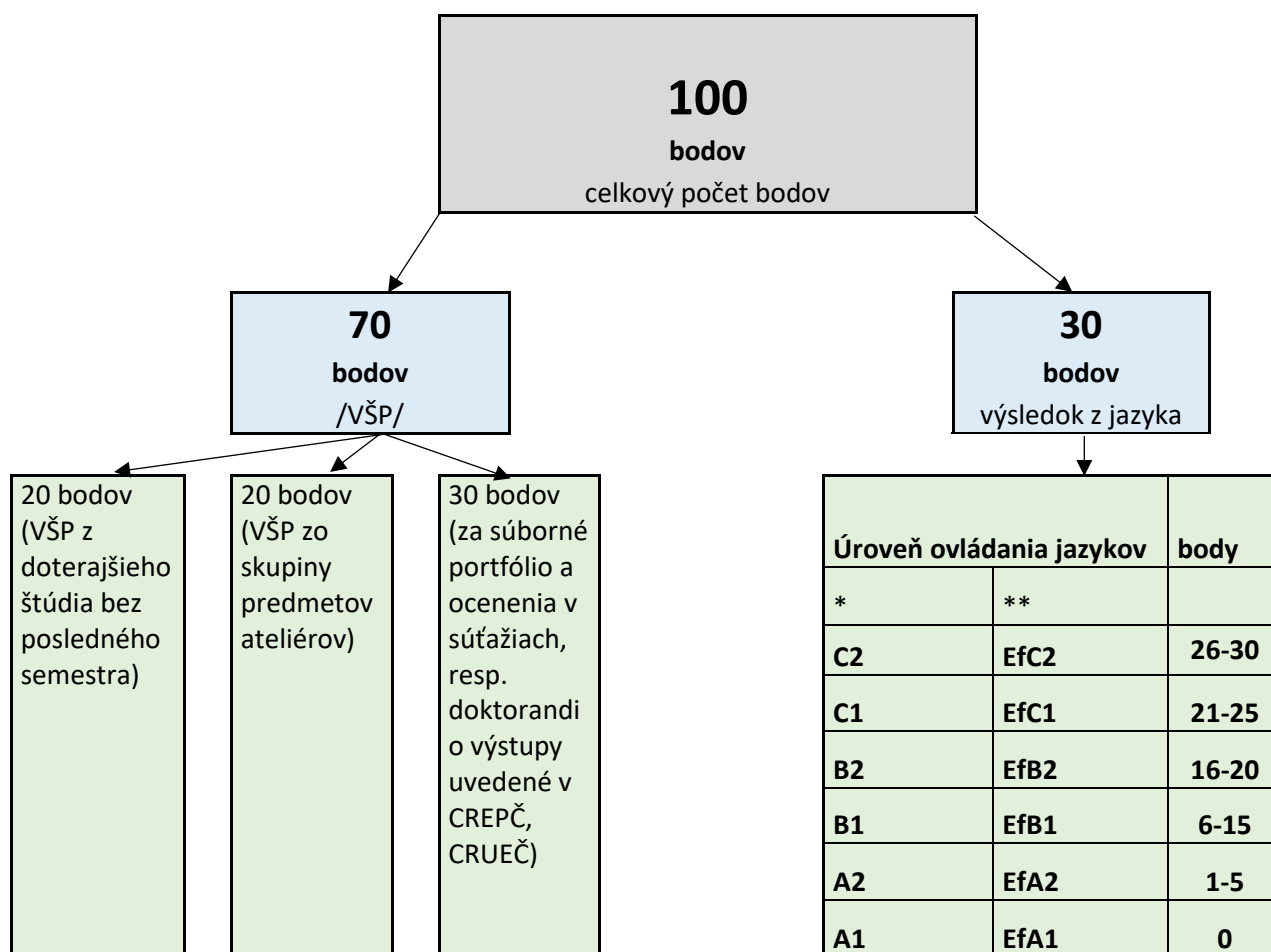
**100**
**bodov**
celkový počet bodov

**70**
**bodov**
/VŠP/

**30**
**bodov**
výsledok z jazyka

20 bodov (VŠP z doterajšieho štúdia bez posledného semestra)

20 bodov (VŠP zo skupiny predmetov ateliérov)

30 bodov (za súborné portfólio a ocenenia v súťažiach, resp. doktorandi o výstupy uvedené v CREPČ, CRUEČ)

| **Úroveň ovládania jazykov** | | **body** |
|---|---|---|
| * | ** | |
| **C2** | **EfC2** | **26-30** |
| **C1** | **EfC1** | **21-25** |
| **B2** | **EfB2** | **16-20** |
| **B1** | **EfB1** | **6-15** |
| **A2** | **EfA2** | **1-5** |
| **A1** | **EfA1** | **0** |